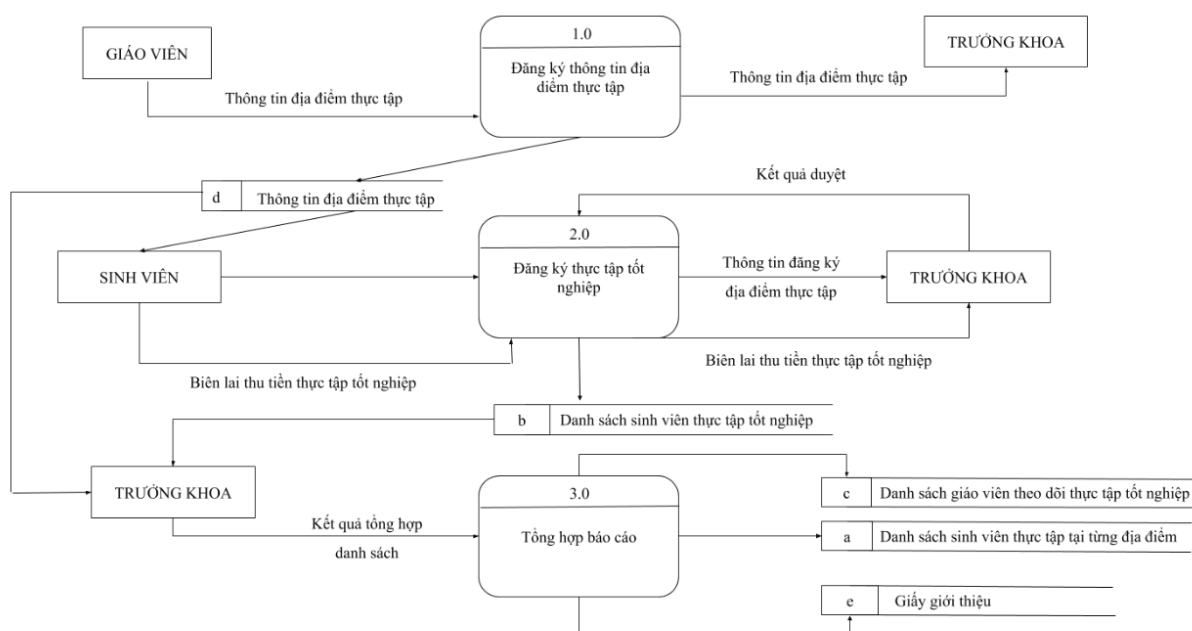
GIÁO VIÊN

Thông tin địa điểm thực tập

1.0

Đăng ký thông tin địa điểm thực tập

Thông tin địa điểm thực tập

TRƯỞNG KHOA

d | Thông tin địa điểm thực tập

Kết quả duyệt

SINH VIÊN

2.0

Đăng ký thực tập tốt nghiệp

Thông tin đăng ký địa điểm thực tập

TRƯỞNG KHOA

Biên lai thu tiền thực tập tốt nghiệp

Biên lai thu tiền thực tập tốt nghiệp

b | Danh sách sinh viên thực tập tốt nghiệp

TRƯỞNG KHOA

3.0

Tổng hợp báo cáo

Kết quả tổng hợp danh sách

c | Danh sách giáo viên theo dõi thực tập tốt nghiệp

a | Danh sách sinh viên thực tập tại từng địa điểm

e | Giấy giới thiệu